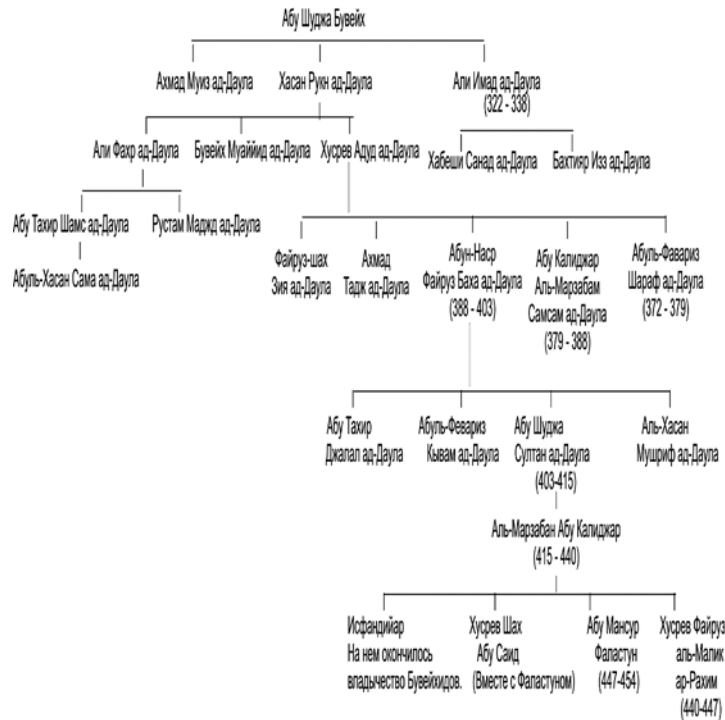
Абу Шуджа Бувейх

Ахмад Муиз ад-Даула

Хасан Рукн ад-Даула

Али Имад ад-Даула (322 - 338)

Али Фахр ад-Даула

Бувейх Муайийд ад-Даула

Хусрев Адуд ад-Даула

Хабеши Санад ад-Даула

Бактияр Изз ад-Даула

Абу Тахир Шамс ад-Даула

Рустам Маджд ад-Даула

Абуль-Хасан Сама ад-Даула

Файруз-шах Зия ад-Даула

Ахмад Тадж ад-Даула

Абун-Наср Файруз Баха ад-Даула (388 - 403)

Абу Калиджар Аль-Марзабам Самсам ад-Даула (379 - 388)

Абуль-Фавариз Шараф ад-Даула (372 - 379)

Абу Тахир Джалал ад-Даула

Абуль-Февариз Кывам ад-Даула

Абу Шуджа Султан ад-Даула (403-415)

Аль-Хасан Мушриф ад-Даула

Аль-Марзабан Абу Калиджар (415 - 440)

Исфандийар На нем окончилось владычество Бувейхидов.

Хусрев Шах Абу Саид (Вместе с Фаластуном)

Абу Мансур Фаластун (447-454)

Хусрев Файруз аль-Малик ар-Рахим (440-447)